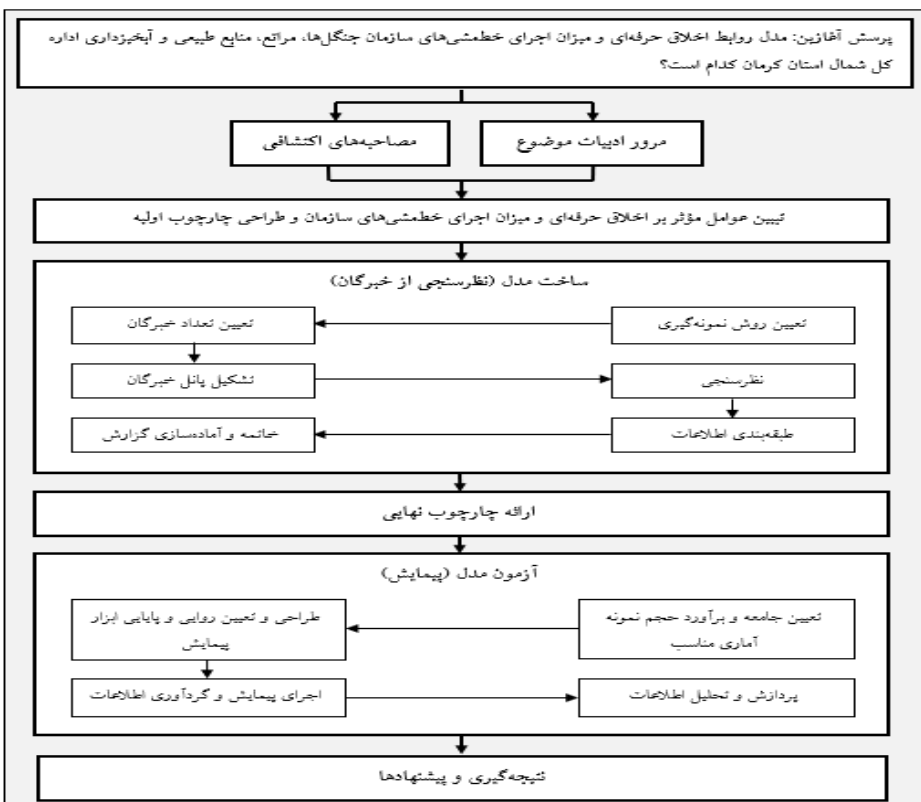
پرسش آغازین: مدل روابط اخلاق حرفه‌ای و میزان اجرای خط‌مشی‌های سازمان جنگل‌ها، مراتع، منابع طبیعی و آبخیزداری اداره کل شمال استان کرمان کدام است؟

مرور ادبیات موضوع

مصاحبه‌های اکتشافی

تبیین عوامل مؤثر بر اخلاق حرفه‌ای و میزان اجرای خط‌مشی‌های سازمان و طراحی چارچوب اولیه

ساخت مدل (نظرسنجی از خبرگان)

تعیین روش نمونه‌گیری

تعیین تعداد خبرگان

تشکیل پانل خبرگان

نظرسنجی

طبقه‌بندی اطلاعات

خاتمه و آماده‌سازی گزارش

ارائه چارچوب نهایی

آزمون مدل (پیمایش)

تعیین جامعه و برآورد حجم نمونه آماری مناسب

طراحی و تعیین روایی و پایایی ابزار پیمایش

اجرای پیمایش و گردآوری اطلاعات

پردازش و تحلیل اطلاعات

نتیجه‌گیری و پیشنهادها